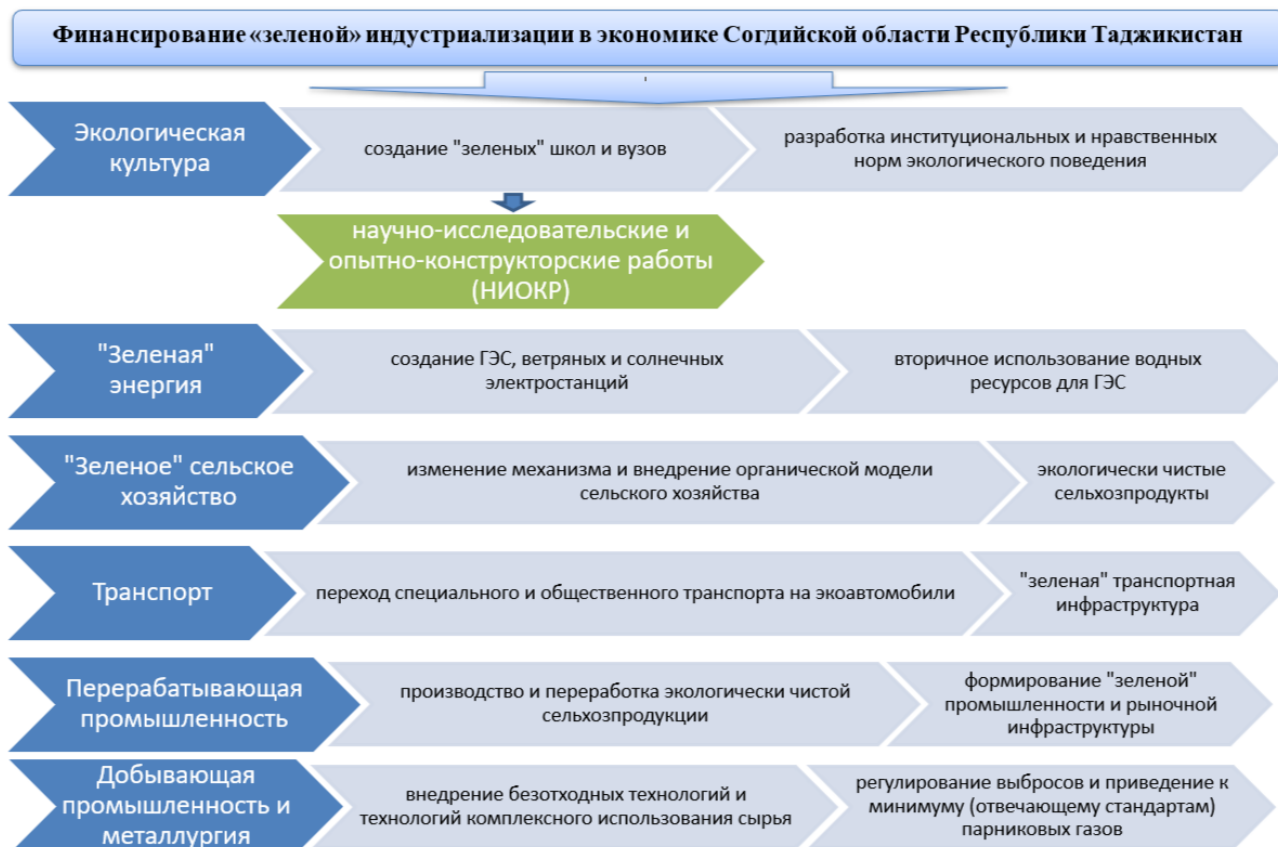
Финансирование «зеленой» индустриализации в экономике Согдийской области Республики Таджикистан

Экологическая культура

создание "зеленых" школ и вузов

разработка институциональных и нравственных норм экологического поведения

научно-исследовательские и опытно-конструкторские работы (НИОКР)

"Зеленая" энергия

создание ГЭС, ветряных и солнечных электростанций

вторичное использование водных ресурсов для ГЭС

"Зеленое" сельское хозяйство

изменение механизма и внедрение органической модели сельского хозяйства

экологически чистые сельхозпродукты

Транспорт

переход специального и общественного транспорта на экоавтомобили

"зеленая" транспортная инфраструктура

Перерабатывающая промышленность

производство и переработка экологически чистой сельхозпродукции

формирование "зеленой" промышленности и рыночной инфраструктуры

Добывающая промышленность и металлургия

внедрение безотходных технологий и технологий комплексного использования сырья

регулирование выбросов и приведение к минимуму (отвечающему стандартам) парниковых газов